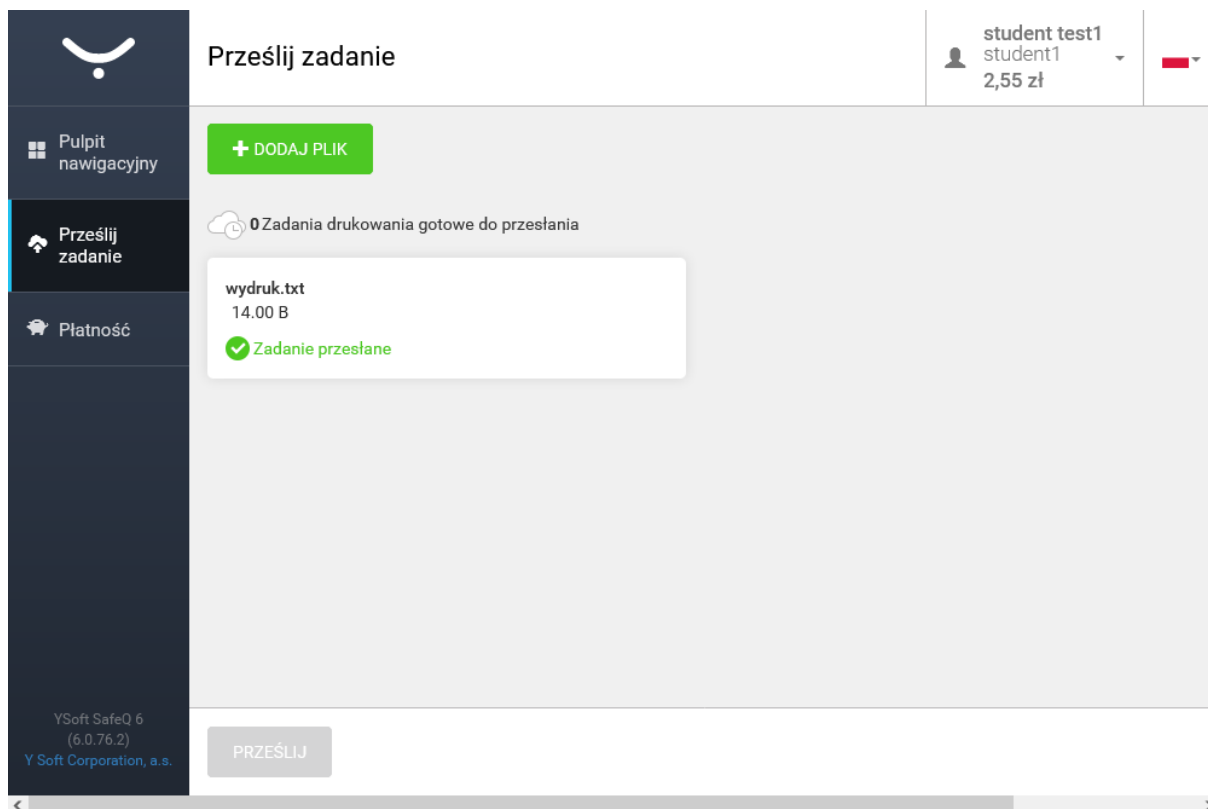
Pulpit nawigacyjny

Prześlij zadanie

Płatność

YSoft SafeQ 6
(6.0.76.2)
Y Soft Corporation, a.s.

Prześlij zadanie

student test1
student1
2,55 zł

+ DODAJ PLIK

0 Zadania drukowania gotowe do przesłania

wydruk.txt
14.00 B
Zadanie przesłane

PRZEŚLIJ